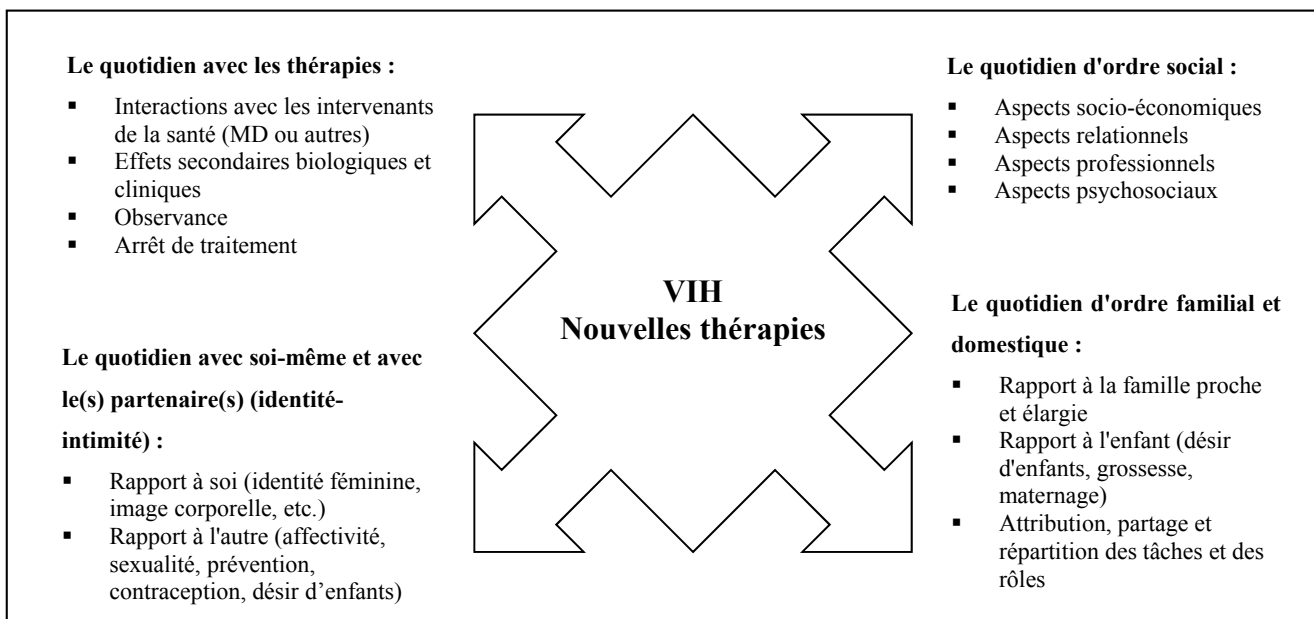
**Le quotidien avec les thérapies :**

- Interactions avec les intervenants de la santé (MD ou autres)
- Effets secondaires biologiques et cliniques
- Observance
- Arrêt de traitement

**Le quotidien d'ordre social :**

- Aspects socio-économiques
- Aspects relationnels
- Aspects professionnels
- Aspects psychosociaux

**VIH**
**Nouvelles thérapies**

**Le quotidien avec soi-même et avec le(s) partenaire(s) (identité-intimité) :**

- Rapport à soi (identité féminine, image corporelle, etc.)
- Rapport à l'autre (affectivité, sexualité, prévention, contraception, désir d'enfants)

**Le quotidien d'ordre familial et domestique :**

- Rapport à la famille proche et élargie
- Rapport à l'enfant (désir d'enfants, grossesse, maternage)
- Attribution, partage et répartition des tâches et des rôles